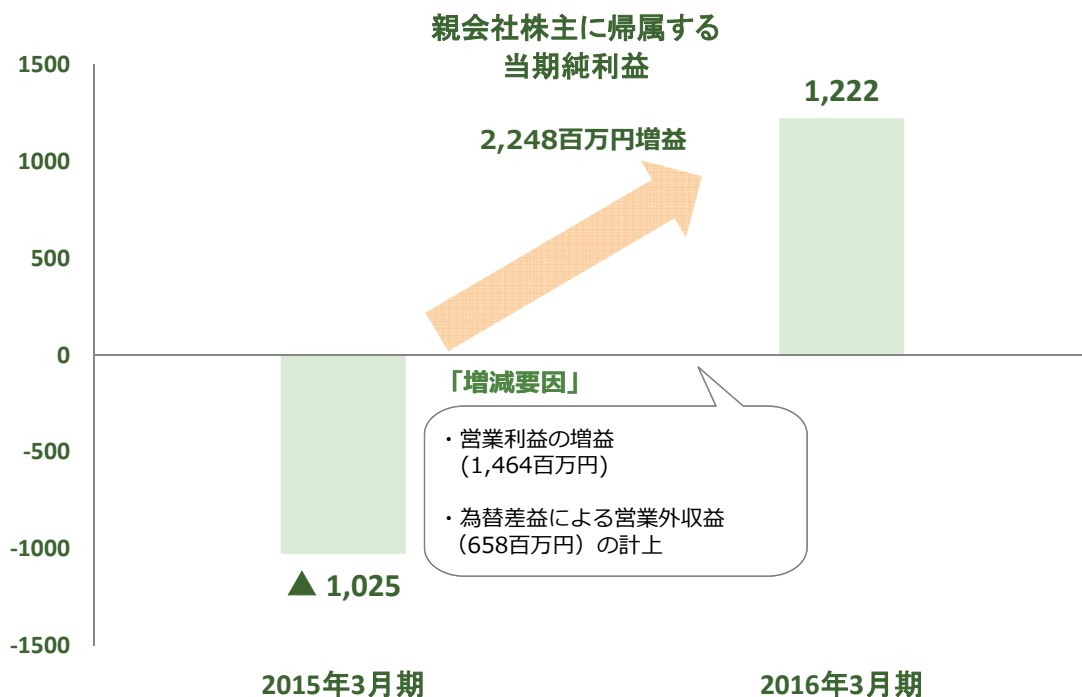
親会社株主に帰属する
当期純利益

1500
1000
500
0
-500
-1000
-1500

1,222

2,248百万円増益

「増減要因」

・営業利益の増益
（1,464百万円）

・為替差益による営業外収益
（658百万円）の計上

▲ 1,025

2015年3月期

2016年3月期